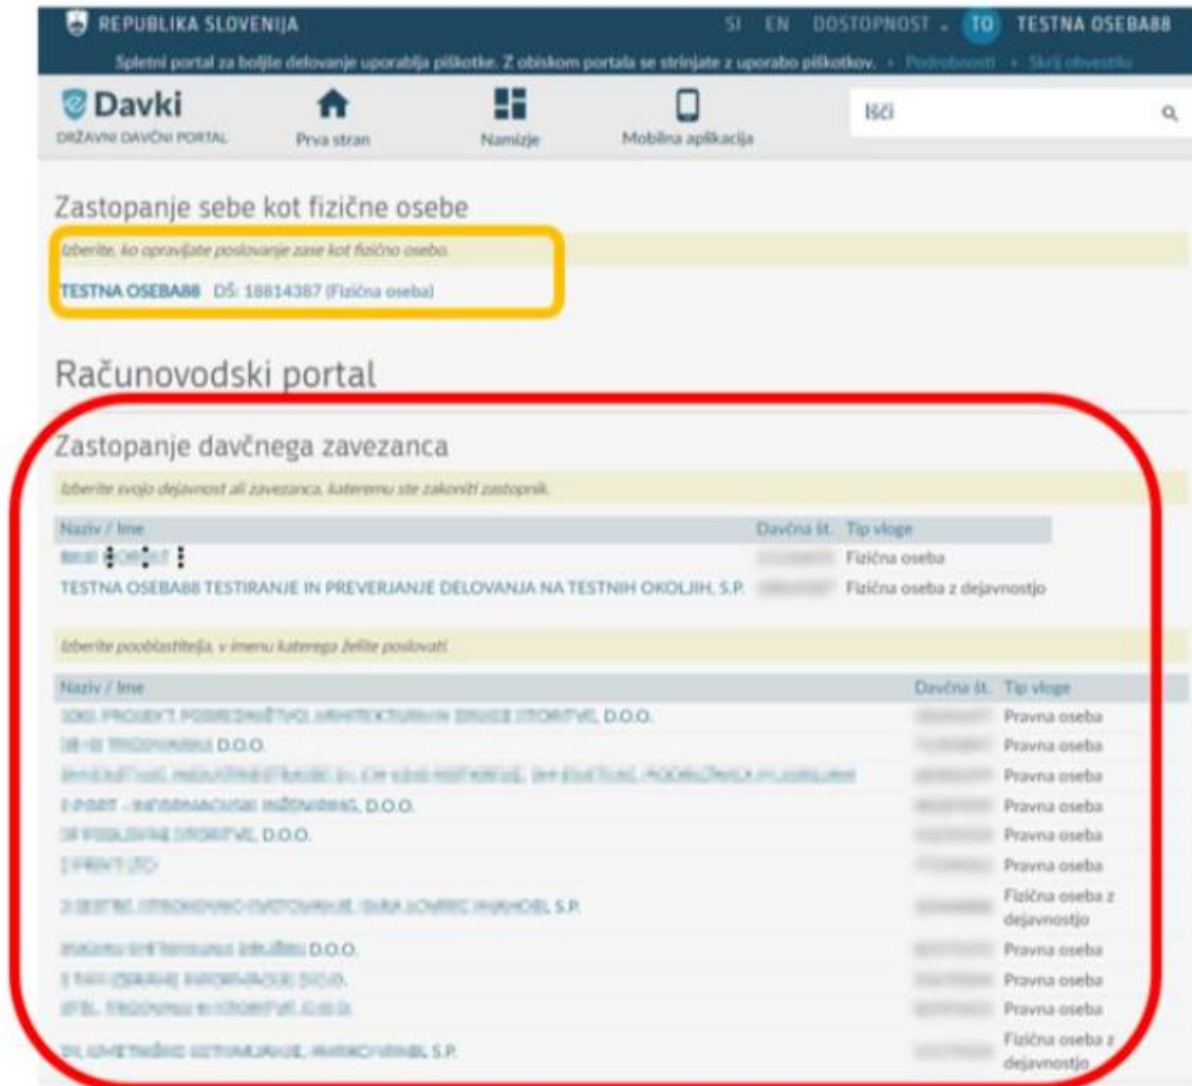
REPUBLIKA SLOVENIJA SI EN DOSTOPNOST TO TESTNA OSEBA88

Spletni portal za boljše delovanje uporablja piškotke. Z obiskom portala se strinjate z uporabo piškotkov. • Podrobnosti • Skrij obvestilo

Davki
DRŽAVNI DAVČNI PORTAL

Prva stran

Namizje

Mobilna aplikacija

Išči

Zastopanje sebe kot fizične osebe

Izberite, ko opravljate poslovanje zase kot fizično osebo.

TESTNA OSEBA88 DŠ: 18814387 (Fizična oseba)

Računovodski portal

Zastopanje davčnega zavezanca

Izberite svojo dejavnost ali zavezanca, kateremu ste zakoniti zastopnik.

| Naziv / Ime | Davčna št. | Tip vloge |
|---|---|---|
| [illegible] | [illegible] | Fizična oseba |
| TESTNA OSEBA88 TESTIRANJE IN PREVERJANJE DELOVANJA NA TESTNIH OKOLJIH, S.P. | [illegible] | Fizična oseba z dejavnostjo |

Izberite pooblastitelja, v imenu katerega želite poslovati.

| Naziv / Ime | Davčna št. | Tip vloge |
|---|---|---|
| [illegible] D.O.O. | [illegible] | Pravna oseba |
| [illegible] D.O.O. | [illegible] | Pravna oseba |
| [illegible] | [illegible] | Pravna oseba |
| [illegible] D.O.O. | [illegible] | Pravna oseba |
| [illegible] D.O.O. | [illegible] | Pravna oseba |
| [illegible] | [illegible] | Pravna oseba |
| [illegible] S.P. | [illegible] | Fizična oseba z dejavnostjo |
| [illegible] D.O.O. | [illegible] | Pravna oseba |
| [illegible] | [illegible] | Pravna oseba |
| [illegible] | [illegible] | Pravna oseba |
| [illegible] S.P. | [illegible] | Fizična oseba z dejavnostjo |